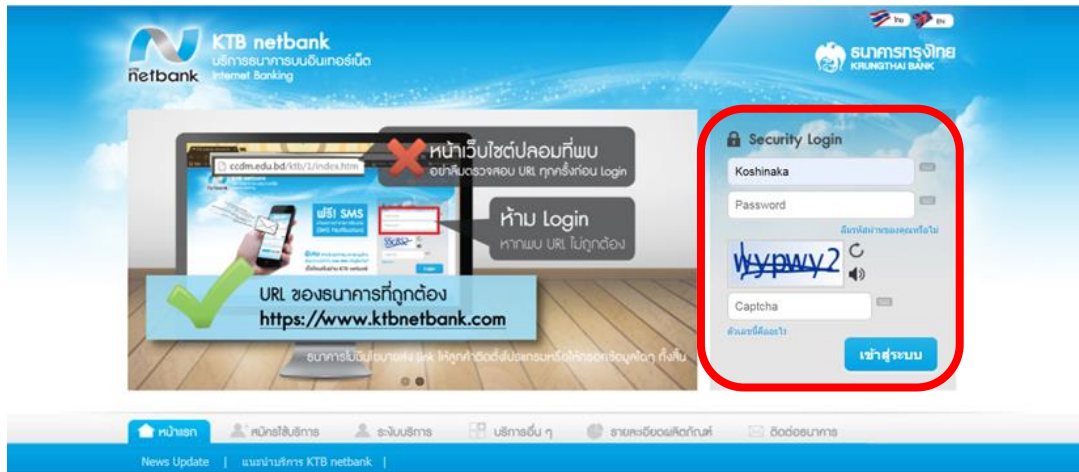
netbank

KTB netbank
บริการธนาคารบนอินเทอร์เน็ต
Internet Banking

ไทย EN

ธนาคารกรุงไทย
KRUNGTHAI BANK

ccdm.edu.bd/ktb/1/index.htm

ฟรี! SMS

หน้าเว็บไซต์ปลอมที่พบ
อย่าลืมตรวจสอบ URL ทุกครั้งก่อน Login

ห้าม Login
หากพบ URL ไม่ถูกต้อง

URL ของธนาคารที่ถูกต้อง
https://www.ktbnetbank.com

ธนาคารไม่มีนโยบายส่ง link ให้ลูกค้าติดตั้งโปรแกรมหรือให้กรอกข้อมูลใดๆ ทั้งสิ้น

Security Login
Koshinaka
Password
ลืมรหัสผ่านของคุณหรือไม่
Wypwy2
Captcha
ตัวเลขนี้คืออะไร
เข้าสู่ระบบ

หน้าแรก | สมัครใช้บริการ | ระงับบริการ | บริการอื่น ๆ | รายละเอียดผลิตภัณฑ์ | ติดต่อธนาคาร

News Update | แนะนำบริการ KTB netbank |